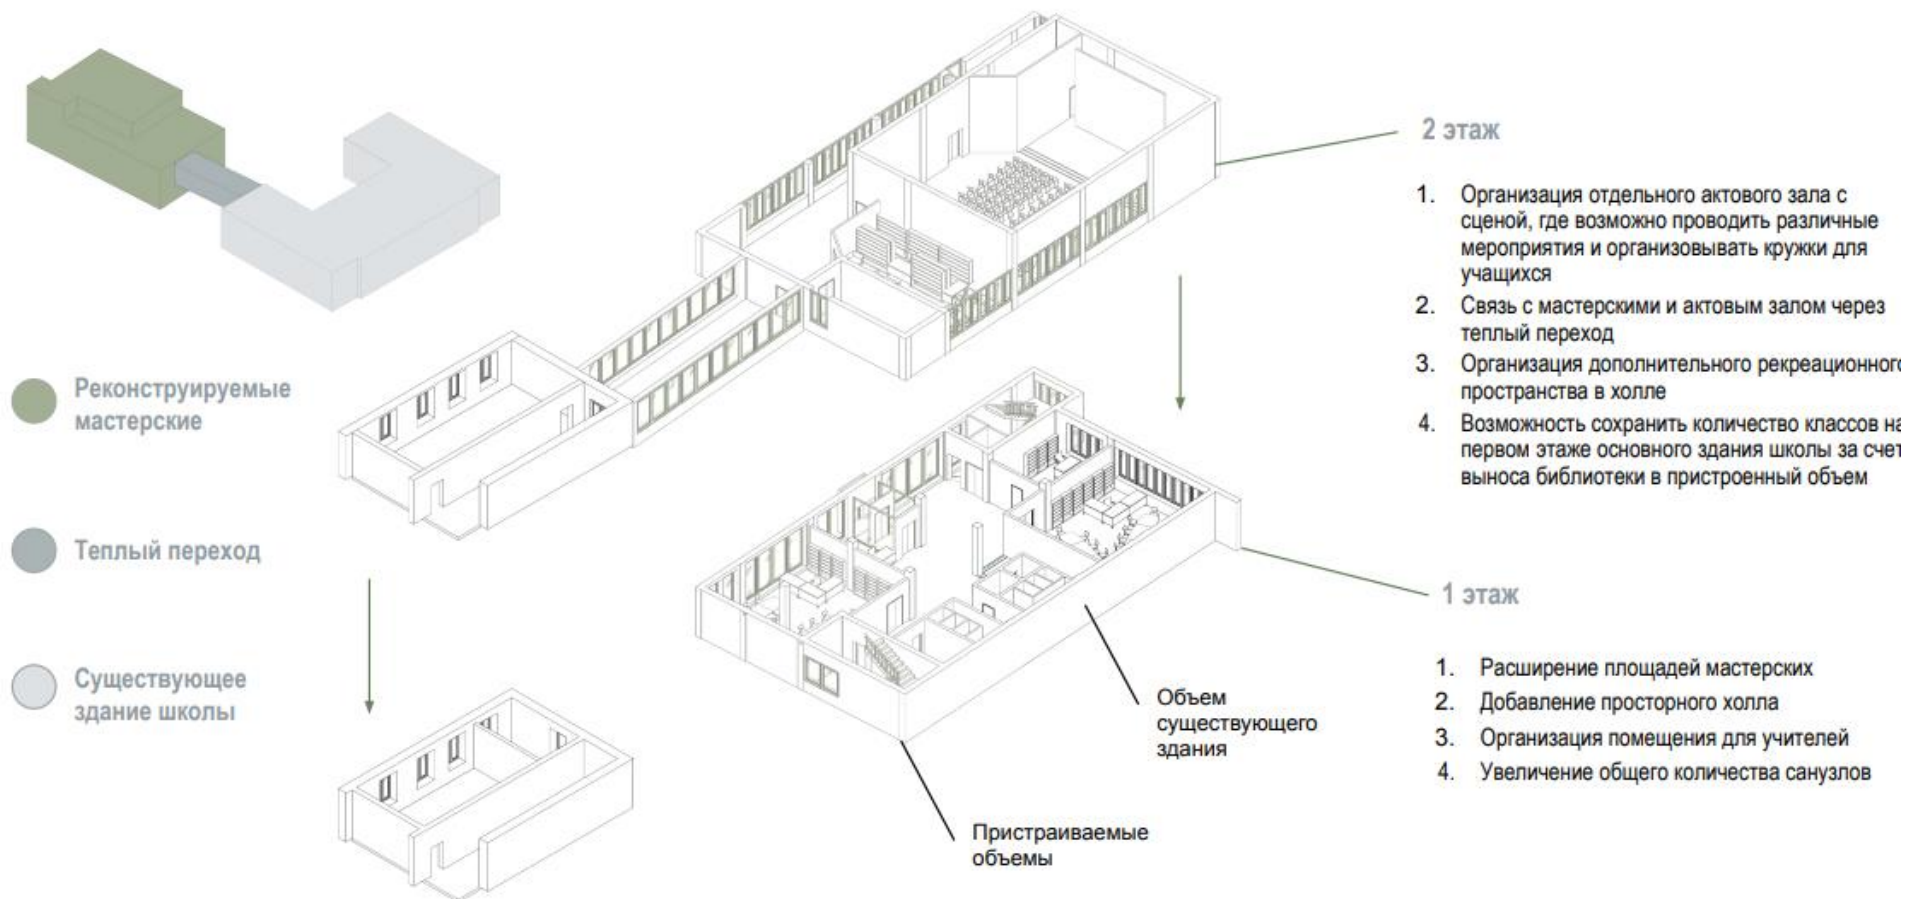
Реконструируемые мастерские

Теплый переход

Существующее здание школы

2 этаж

1. Организация отдельного актового зала с сценой, где возможно проводить различные мероприятия и организовывать кружки для учащихся
2. Связь с мастерскими и актовым залом через теплый переход
3. Организация дополнительного рекреационного пространства в холле
4. Возможность сохранить количество классов на первом этаже основного здания школы за счет выноса библиотеки в пристроенный объем

1 этаж

1. Расширение площадей мастерских
2. Добавление просторного холла
3. Организация помещения для учителей
4. Увеличение общего количества санузлов

Объем существующего здания

Пристраиваемые объемы